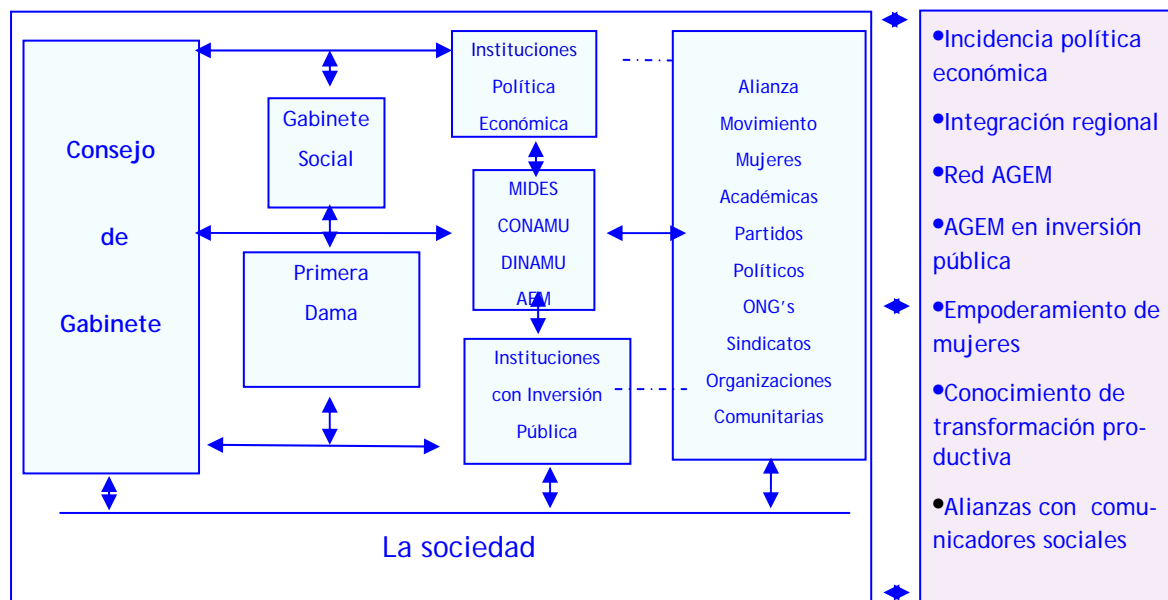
Consejo de Gabinete

Gabinete Social

Primera Dama

Instituciones Política Económica

MIDES CONAMU DINAMU AEM

Instituciones con Inversión Pública

Alianza Movimiento Mujeres Académicas Partidos Políticos ONG's Sindicatos Organizaciones Comunitarias

La sociedad

•Incidencia política económica

•Integración regional

•Red AGEM

•AGEM en inversión pública

•Empoderamiento de mujeres

•Conocimiento de transformación productiva

•Alianzas con comunicadores sociales